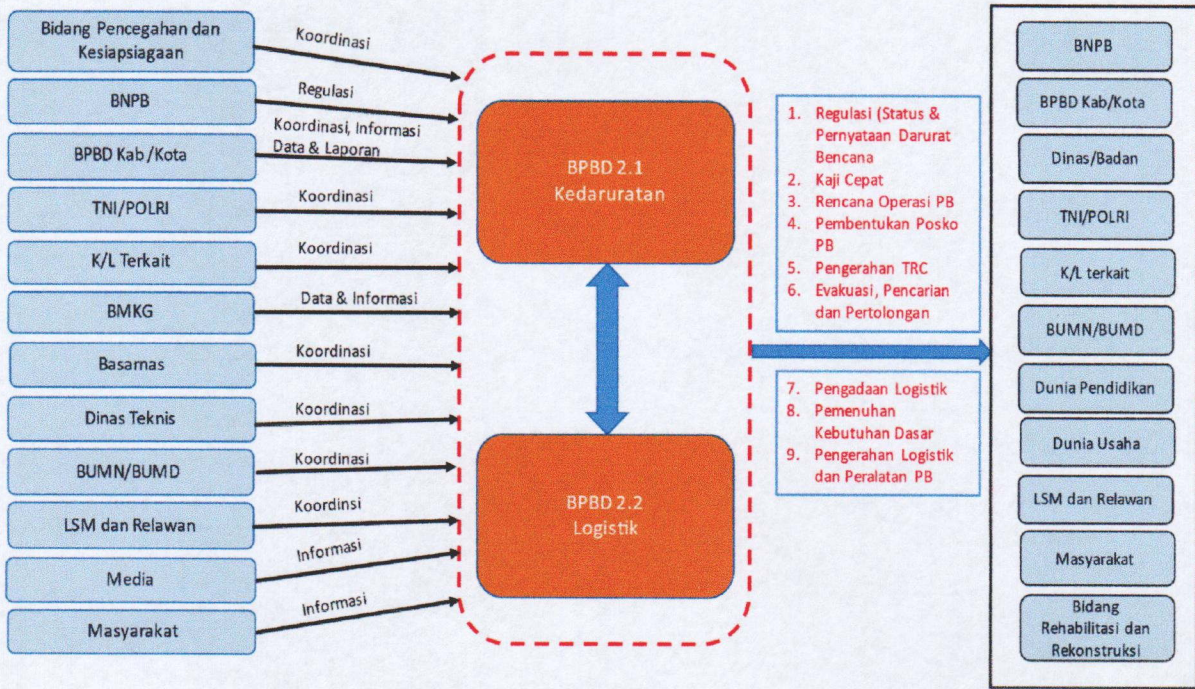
Bidang Pencegahan dan Kesiapsiagaan

Koordinasi

BNPB

Regulasi

BPBD Kab /Kota

Koordinasi, Informasi Data & Laporan

TNI/POLRI

Koordinasi

K/L Terkait

Koordinasi

BMKG

Data & Informasi

Basarnas

Koordinasi

Dinas Teknis

Koordinasi

BUMN/BUMD

Koordinasi

LSM dan Relawan

Koordinsi

Media

Informasi

Masyarakat

Informasi

BPBD 2.1 Kedaruratan

BPBD 2.2 Logistik

1. Regulasi (Status & Pernyataan Darurat Bencana
2. Kaji Cepat
3. Rencana Operasi PB
4. Pembentukan Posko PB
5. Pengerahan TRC
6. Evakuasi, Pencarian dan Pertolongan

7. Pengadaan Logistik
8. Pemenuhan Kebutuhan Dasar
9. Pengerahan Logistik dan Peralatan PB

BNPB

BPBD Kab/Kota

Dinas/Badan

TNI/POLRI

K/L terkait

BUMN/BUMD

Dunia Pendidikan

Dunia Usaha

LSM dan Relawan

Masyarakat

Bidang Rehabilitasi dan Rekonstruksi